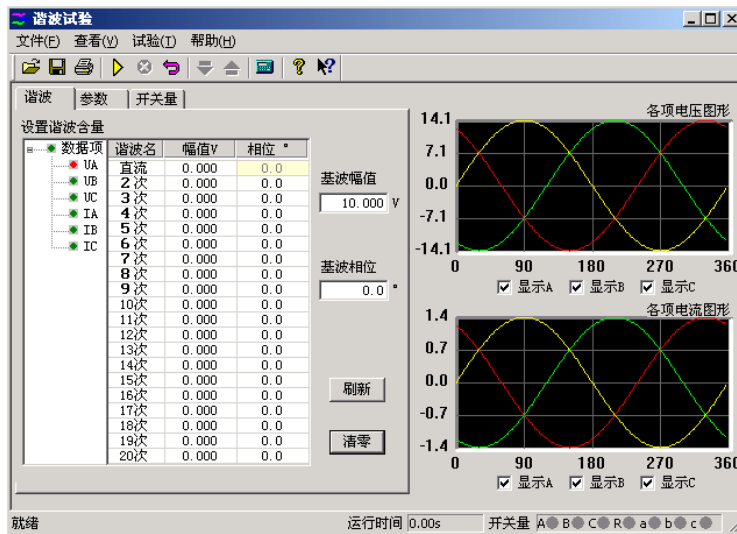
谐波试验

文件(F) 查看(V) 试验(T) 帮助(H)

谐波 参数 开关量

设置谐波含量

数据项
UA
UB
UC
IA
IB
IC

| 谐波名 | 幅值V | 相位 ° |
|---|---|---|
| 直流 | 0.000 | 0.0 |
| 2次 | 0.000 | 0.0 |
| 3次 | 0.000 | 0.0 |
| 4次 | 0.000 | 0.0 |
| 5次 | 0.000 | 0.0 |
| 6次 | 0.000 | 0.0 |
| 7次 | 0.000 | 0.0 |
| 8次 | 0.000 | 0.0 |
| 9次 | 0.000 | 0.0 |
| 10次 | 0.000 | 0.0 |
| 11次 | 0.000 | 0.0 |
| 12次 | 0.000 | 0.0 |
| 13次 | 0.000 | 0.0 |
| 14次 | 0.000 | 0.0 |
| 15次 | 0.000 | 0.0 |
| 16次 | 0.000 | 0.0 |
| 17次 | 0.000 | 0.0 |
| 18次 | 0.000 | 0.0 |
| 19次 | 0.000 | 0.0 |
| 20次 | 0.000 | 0.0 |

基波幅值
10.000 V

基波相位
0.0 °

刷新

清零

各项电压图形
14.1
7.1
0.0
-7.1
-14.1
0 90 180 270 360
显示A 显示B 显示C

各项电流图形
1.4
0.7
0.0
-0.7
-1.4
0 90 180 270 360
显示A 显示B 显示C

就绪 运行时间 0.00s 开关量 A B C R a b c